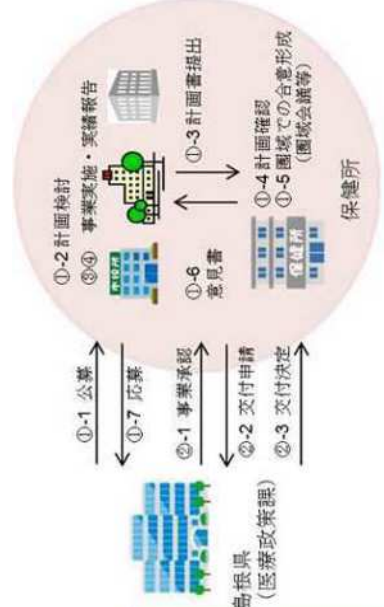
島根県
(医療政策課)

①-1 公募

①-7 応募

②-1 事業承認

②-2 交付申請

②-3 交付決定

①-2 計画検討

③④ 事業実施・実績報告

①-3 計画書提出

①-6 意見書

①-4 計画確認

①-5 圏域での合意形成 (圏域会議等)

保健所